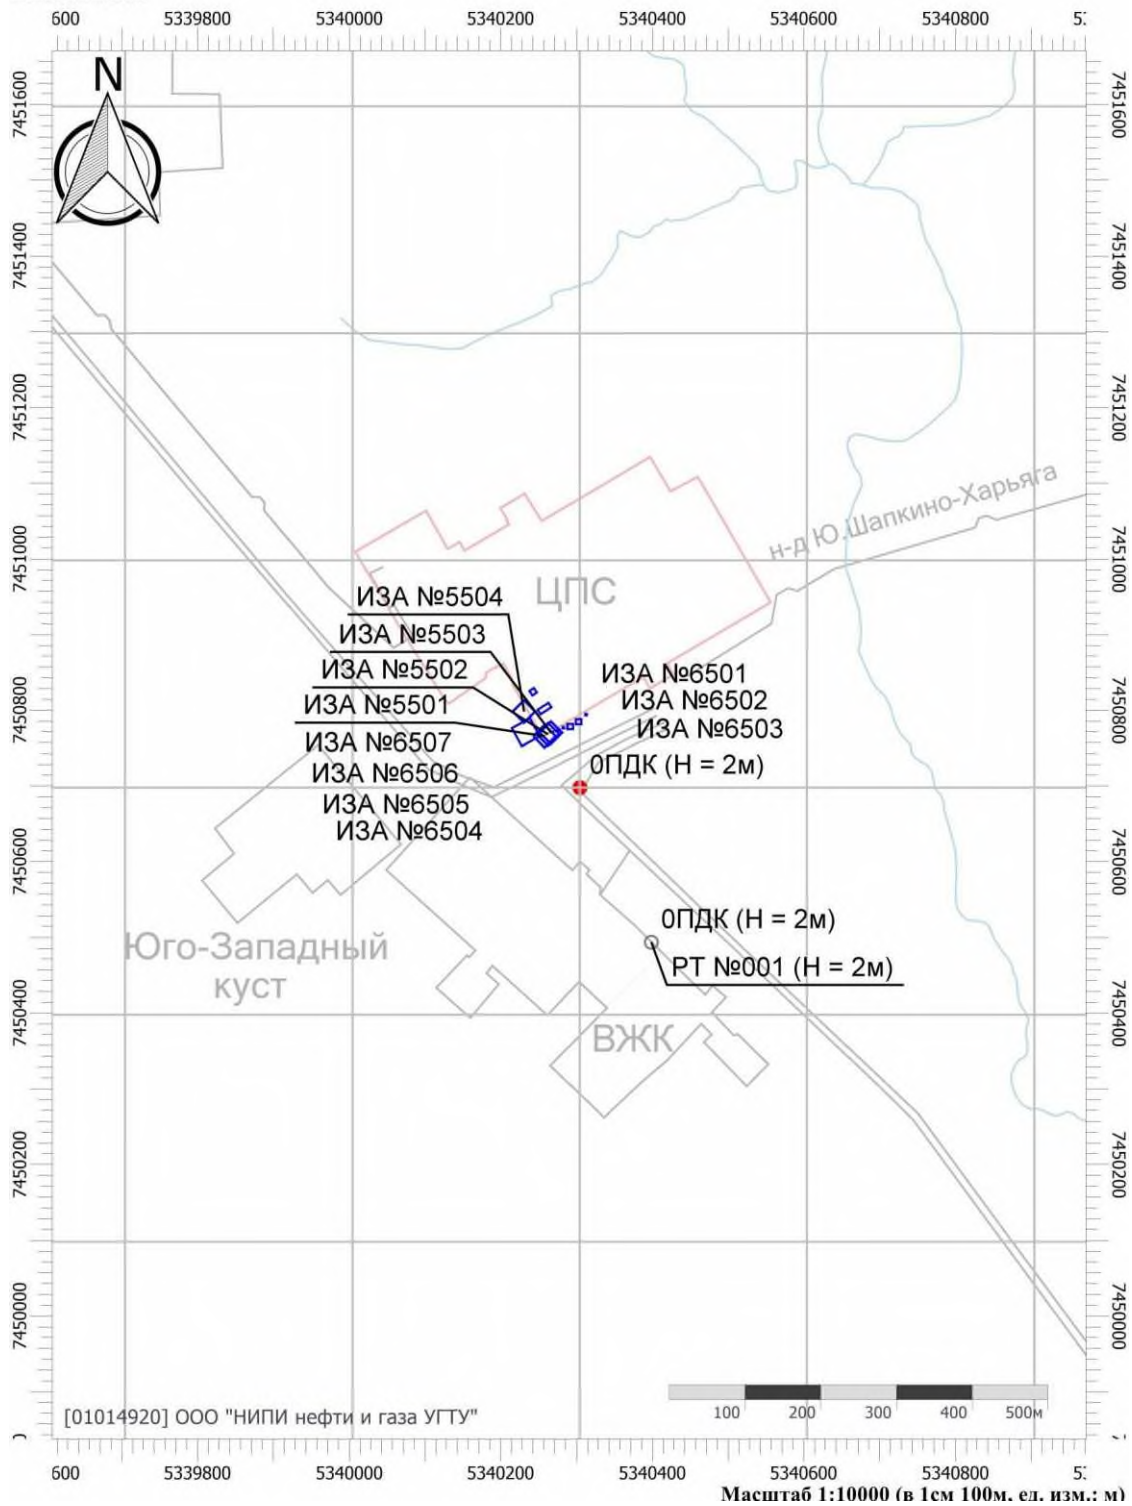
600 5339800 5340000 5340200 5340400 5340600 5340800 5:

N

7451600
7451400
7451200
7451000
7450800
7450600
7450400
7450200
7450000

н-д Ю.Шапкино-Харьяга

ЦПС

ИЗА №5504
ИЗА №5503
ИЗА №5502
ИЗА №5501
ИЗА №6507
ИЗА №6506
ИЗА №6505
ИЗА №6504

ИЗА №6501
ИЗА №6502
ИЗА №6503
0ПДК (Н = 2м)

0ПДК (Н = 2м)
РТ №001 (Н = 2м)

Юго-Западный куст

ВЖК

100 200 300 400 500м

[01014920] ООО "НИПИ нефти и газа УГТУ"

600 5339800 5340000 5340200 5340400 5340600 5340800 5:

Масштаб 1:10000 (в 1см 100м, ед. изм.: м)